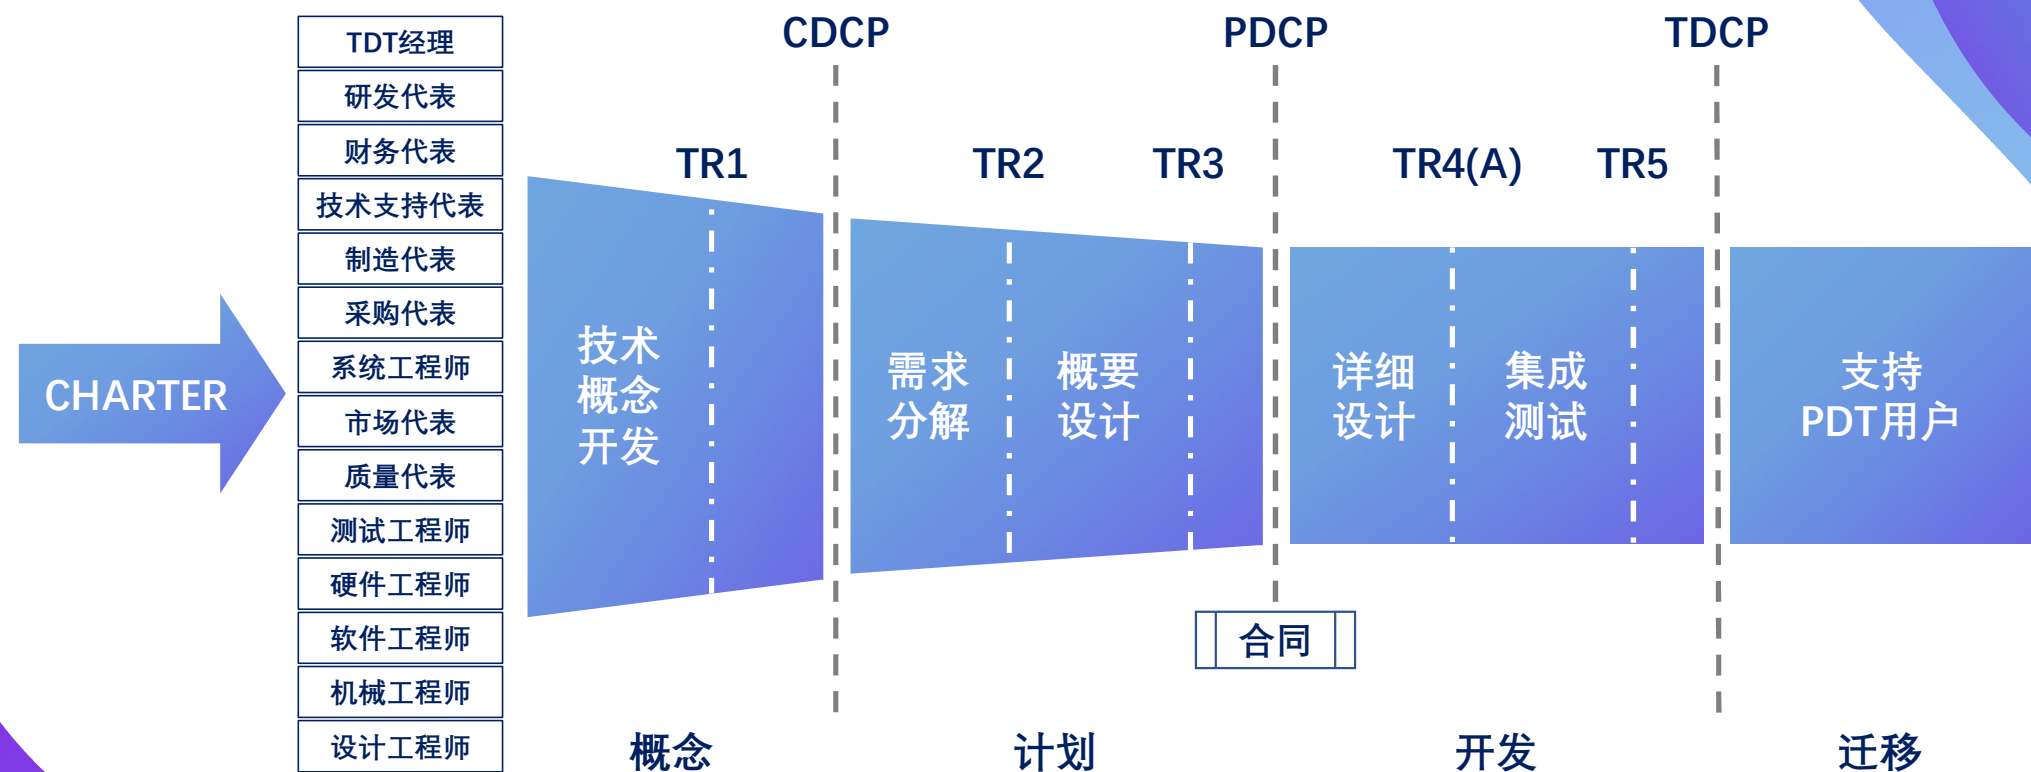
CHARTER

TDT经理
研发代表
财务代表
技术支持代表
制造代表
采购代表
系统工程师
市场代表
质量代表
测试工程师
硬件工程师
软件工程师
机械工程师
设计工程师

CDCP
PDCP
TDCP

TR1
TR2
TR3
TR4(A)
TR5

技术概念开发

需求分解

概要设计

详细设计

集成测试

支持PDT用户

合同

概念
计划
开发
迁移